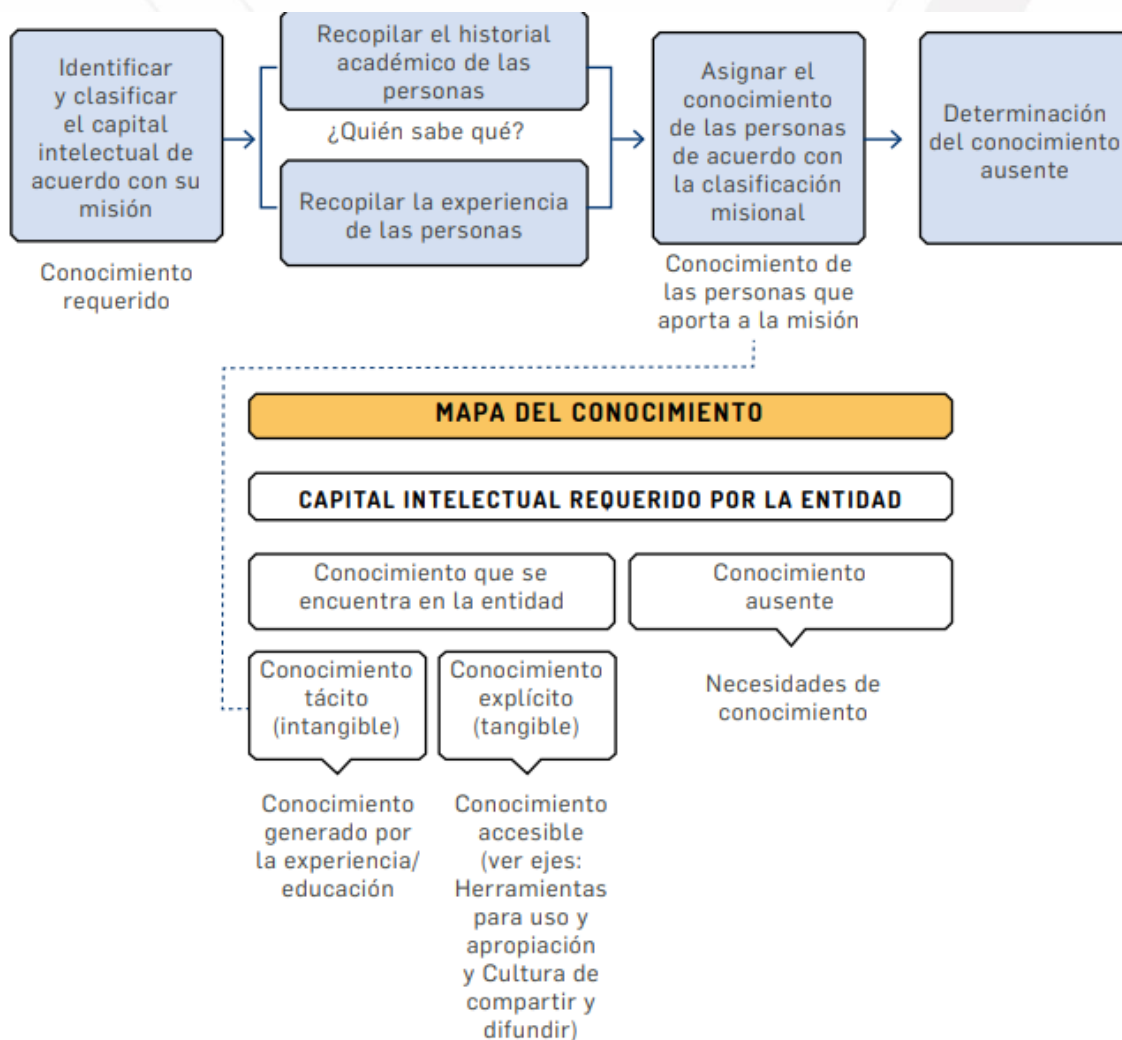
Identificar y clasificar el capital intelectual de acuerdo con su misión

Conocimiento requerido

Recopilar el historial académico de las personas

¿Quién sabe qué?

Recopilar la experiencia de las personas

Asignar el conocimiento de las personas de acuerdo con la clasificación misional

Conocimiento de las personas que aporta a la misión

Determinación del conocimiento ausente

MAPA DEL CONOCIMIENTO

CAPITAL INTELECTUAL REQUERIDO POR LA ENTIDAD

Conocimiento que se encuentra en la entidad

Conocimiento ausente

Conocimiento tácito (intangible)

Conocimiento explícito (tangible)

Necesidades de conocimiento

Conocimiento generado por la experiencia/ educación

Conocimiento accesible (ver ejes: Herramientas para uso y apropiación y Cultura de compartir y difundir)